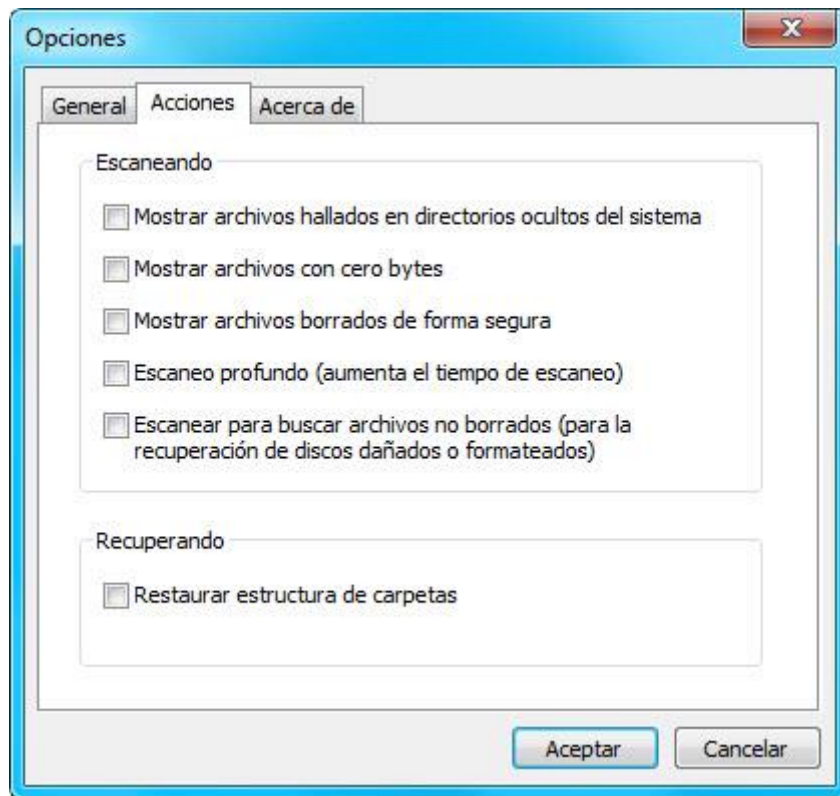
Opciones

X

General Acciones Acerca de

Escaneando

Mostrar archivos hallados en directorios ocultos del sistema

Mostrar archivos con cero bytes

Mostrar archivos borrados de forma segura

Escaneo profundo (aumenta el tiempo de escaneo)

Escanear para buscar archivos no borrados (para la recuperación de discos dañados o formateados)

Recuperando

Restaurar estructura de carpetas

Aceptar Cancelar